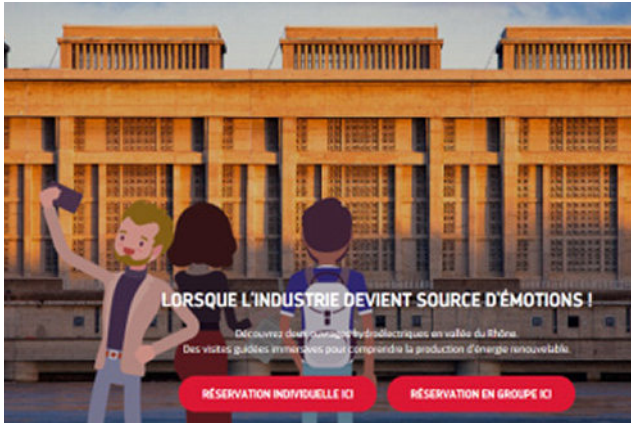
LORSQUE L'INDUSTRIE DEVIENT SOURCE D'ÉMOTIONS !

Découvrez deux ouvrages hydroélectriques en vallée du Rhône.
Des visites guidées immersives pour comprendre la production d'énergie renouvelable.

RÉSERVATION INDIVIDUELLE ICI

RÉSERVATION EN GROUPE ICI